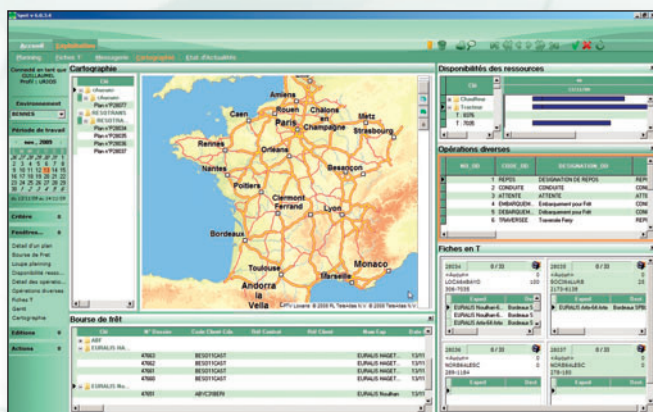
Sport v 4.0.3.4

Accueil Exploitation

Planning Fiches T Messagerie Cartographie Etat d'Actualités

Connecté en tant que GUILLAUMEL Profil : LROOS

Environnement

RENNES

Période de travail

mai , 2009

Critère

Fenêtres...

Détail d'un plan
Bourse de Fret
Loupe planning
Disponibilité resso...
Détail des opératio...
Opérations diverses
Fiches T
Gantt
Cartographie

Editions

Actions

Cartographie

Clé

Plan n°P28077
Plan n°P28034
Plan n°P28035
Plan n°P28036
Plan n°P28037

Amiens
Rouen
Caen
Paris
Châlons en Champagne
Metz
Strasbourg
Rennes
Orléans
Nantes
Besançon
Poitiers
Clermont Ferrand
Lyon
Bordeaux
Toulouse
Marseille
Monaco
Andorra la Vella

Bourse de fret

Clé | N° Dossier | Code Client Cde | Réf Contrat | Réf Client | Nom Cop

ABF
EURALIS HA...
47662 | BESOTICAST | EURALIS HAGET...
47662 | BESOTICAST | EURALIS HAGET...
47661 | BESOTICAST | EURALIS HAGET...
47660 | BESOTICAST | EURALIS HAGET...
EURALIS Nu...
47651 | ABYCF0BFN | EURALIS Nouilhan

Disponibilités des ressources

Clé

Chauffeur
Tracteur
T : 8376
T : 7035

Opérations diverses

NO_OD | CODE_OD | DESIGNATION_OD

1 | REPOS | DESIGNATION DE REPOS
2 | CONDUITE | CONDUITE
3 | ATTENTE | ATTENTE
4 | EMBARQUEM... | Embarquement pour Frêt
5 | DEBARQUEM... | Débarquement pour Frêt
6 | TRAVERSEE | Traversée Ferry

Fiches en T

28034 | 0 / 33
LOCAMAYAYO | 100
306-7035

28035 | 0 / 33
SOCMALAMI
2173-8326

28036 | 0 / 33
NOREMALESC
289-1184

28037 | 0 / 33
NOREMALESC
378-183

Exped | Dest
EURALIS Nouilhan E... | Bordeaux S
EURALIS Nouilhan E... | Bordeaux S
EURALIS Arle 64 Arte | Bordeaux S